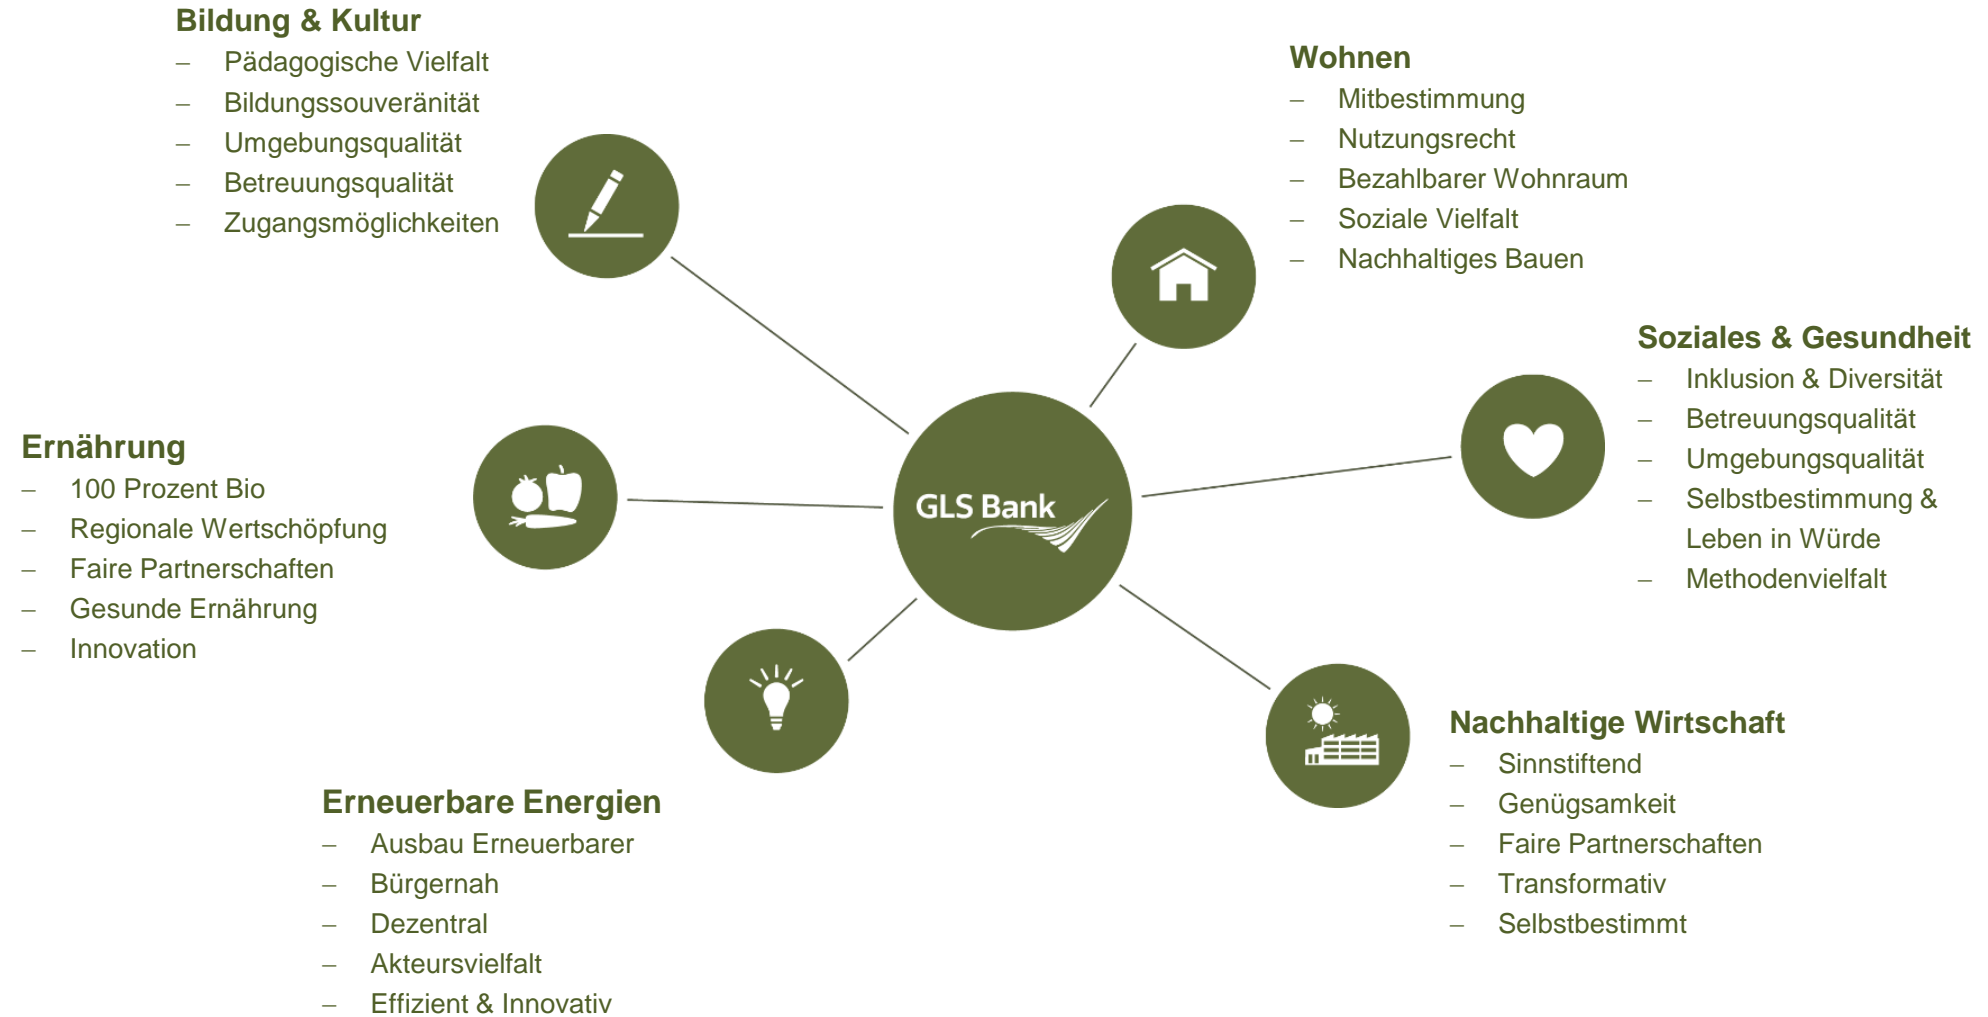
Bildung & Kultur
– Pädagogische Vielfalt
– Bildungssouveränität
– Umgebungsqualität
– Betreuungsqualität
– Zugangsmöglichkeiten

Wohnen
– Mitbestimmung
– Nutzungsrecht
– Bezahlbarer Wohnraum
– Soziale Vielfalt
– Nachhaltiges Bauen

Soziales & Gesundheit
– Inklusion & Diversität
– Betreuungsqualität
– Umgebungsqualität
– Selbstbestimmung & Leben in Würde
– Methodenvielfalt

Ernährung
– 100 Prozent Bio
– Regionale Wertschöpfung
– Faire Partnerschaften
– Gesunde Ernährung
– Innovation

GLS Bank

Nachhaltige Wirtschaft
– Sinnstiftend
– Genügsamkeit
– Faire Partnerschaften
– Transformativ
– Selbstbestimmt

Erneuerbare Energien
– Ausbau Erneuerbarer
– Bürgernah
– Dezentral
– Akteursvielfalt
– Effizient & Innovativ